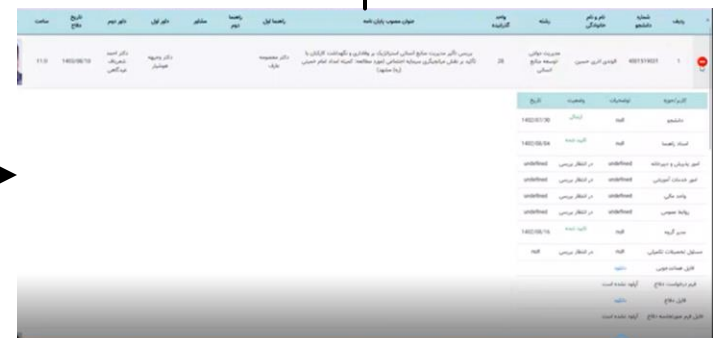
| ردیف | شماره دانشجو | نام و نام خانوادگی | رشته | واحد گذرانیده | عنوان مصوب پایان نامه | راهنما اول | راهنما دوم | مشاور | داور اول | داور دوم | تاریخ دفاع | ساعت |
|---|---|---|---|---|---|---|---|---|---|---|---|---|
| 1 | 4001519001 | الهادی انری حسین | مدیریت دولتی توسعه منابع انسانی | 26 | بررسی تأثیر مدیریت منابع انسانی استراتژیک بر وفاداری و نگهداشت کارکنان با تأکید بر نقش میانجیگری سرمایه اجتماعی (مورد مطالعه: اسکله امام خمینی (ره) مشهد) | دکتر معصومه عارف | | | دکتر وجیهه عموشاهر | دکتر احمد شعرباف غیرگاهی | 1402/08/16 | 11:0 |

| کاربر/حوزه | توضیحات | وضعیت | تاریخ |
|---|---|---|---|
| دانشجو | الف | ارسال | 1402/07/30 |
| استاد راهنما | الف | تایید شده | 1402/08/04 |
| امور پژوهش و دبیرخانه | undefined | در انتظار بررسی | undefined |
| امور خدمات آموزشی | undefined | در انتظار بررسی | undefined |
| واحد مالی | undefined | در انتظار بررسی | undefined |
| روابط عمومی | undefined | در انتظار بررسی | undefined |
| مدیر گروه | | تایید شده | 1402/08/16 |
| مسئول تحصیلات تکمیلی | الف | در انتظار بررسی | الف |
| فایل همانندجویی | دانلود | | |
| فرم درخواست دفاع | آپلود نشده است | | |
| فایل دفاع | دانلود | | |
| فایل فرم صورتجلسه دفاع | آپلود نشده است | | |